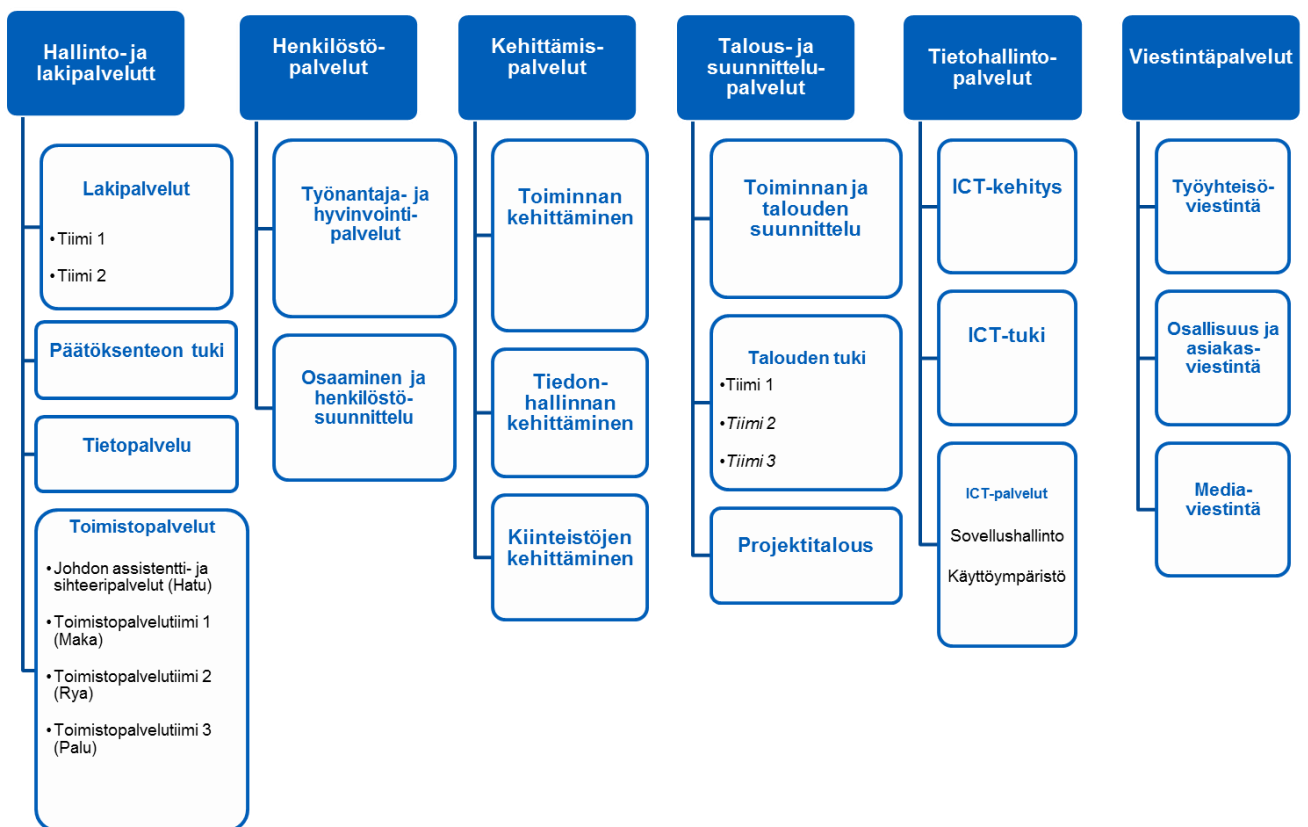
Hallinto- ja lakipalvelutt

Lakipalvelut
•Tiimi 1
•Tiimi 2

Päätöksenteon tuki

Tietopalvelu

Toimistopalvelut
• Johdon assistentti- ja sihteeripalvelut (Hatu)
• Toimistopalvelutiimi 1 (Maka)
• Toimistopalvelutiimi 2 (Rya)
• Toimistopalvelutiimi 3 (Palu)

Henkilöstöpalvelut

Työnantaja- ja hyvinvointipalvelut

Osaaminen ja henkilöstösuunnittelu

Kehittämispalvelut

Toiminnan kehittäminen

Tiedonhallinnan kehittäminen

Kiinteistöjen kehittäminen

Talous- ja suunnittelupalvelut

Toiminnan ja talouden suunnittelu

Talouden tuki
•Tiimi 1
•Tiimi 2
•Tiimi 3

Projektitalous

Tietohallintopalvelut

ICT-kehitys

ICT-tuki

ICT-palvelut
Sovellushallinto
Käyttöympäristö

Viestintäpalvelut

Työyhteisöviestintä

Osallisuus ja asiakasviestintä

Mediaviestintä